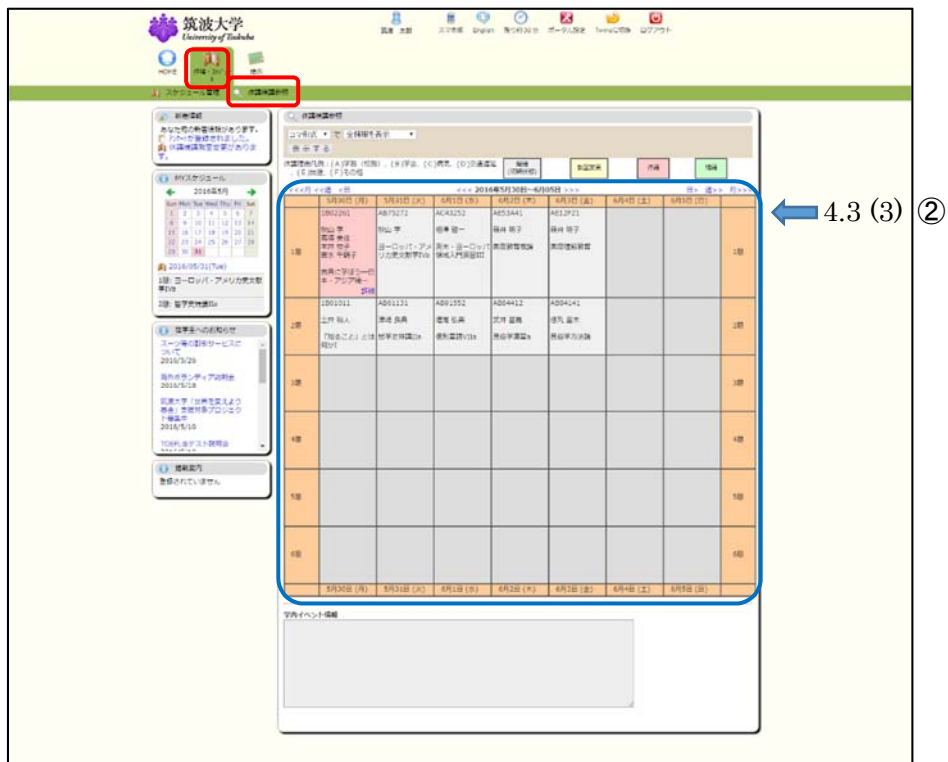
筑波大学
University of Tsukuba

筑波 太郎　スマホ版　English　残り時間30分　ポータル設定　Twinsに切替　ログアウト

HOME　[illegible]　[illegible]

スケジュール管理　休講情報参照

新着情報
あなた宛の新着情報があります。
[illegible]
休講情報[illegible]

MYスケジュール
2016年5月
Sun Mon Tue Wed Thu Fri Sat
1 2 3 4 5 6 7
8 9 10 11 12 13 14
15 16 17 18 19 20 21
22 23 24 25 26 27 28
29 30 31

2016/05/31(Tue)
1限: ヨーロッパ・アメリカ史文献学IVb
2限: 哲学史特講IIa

学群生へのお知らせ
スーツ等の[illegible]サービスについて
2016/5/20
海外ボランティア説明会
2016/5/18
筑波大学「世界を変えよう募金」支援対象プロジェクト募集中
2016/5/10
TOEFLテスト説明会

掲示案内
登録されていません。

休講情報参照
コマ形式　全情報を表示
表示する

<<<月 <<週 <日　<<< 2016年5月30日～6月05日 >>>　日> 週>> 月>>>

| | 5月30日 (月) | 5月31日 (火) | 6月1日 (水) | 6月2日 (木) | 6月3日 (金) | 6月4日 (土) | 6月5日 (日) | |
|---|---|---|---|---|---|---|---|---|
| 1限 | 1B02261 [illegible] 教員と学ぼう一日本・アジア編一 詳細 | AB75272 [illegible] ヨーロッパ・アメリカ史文献学IVb | AC43252 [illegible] | AE53441 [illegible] | AE12P21 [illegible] | | | 1限 |
| 2限 | 1B01011 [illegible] | AB01131 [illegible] 哲学史特講IIa | AB01552 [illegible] | AB04412 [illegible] | AB04141 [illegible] | | | 2限 |
| 3限 | | | | | | | | 3限 |
| 4限 | | | | | | | | 4限 |
| 5限 | | | | | | | | 5限 |
| 6限 | | | | | | | | 6限 |
| | 5月30日 (月) | 5月31日 (火) | 6月1日 (水) | 6月2日 (木) | 6月3日 (金) | 6月4日 (土) | 6月5日 (日) | |

学内イベント情報

4.3 (3) ②